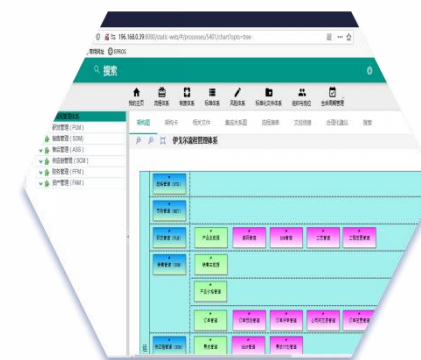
196.168.0.39:8080/static-web/#/processes/5401/chart?opts=tree
管理导航 EPROS
搜索
我的主页
流程体系
制度体系
标准体系
风险体系
标准化文件体系
组织与岗位
全体系管理
流程图
流程文件
相关文件
集成关系图
流程概要
文控信息
合理化建议
搜索
伊戈尔流程管理体系
流程体系
研发管理(PLM)
供应管理(SRM)
制造管理(ASS)
营销管理(SCM)
财务管理(FRM)
资产管理(FAM)
产品生命周期
销售管理
订单管理
订单审核管理